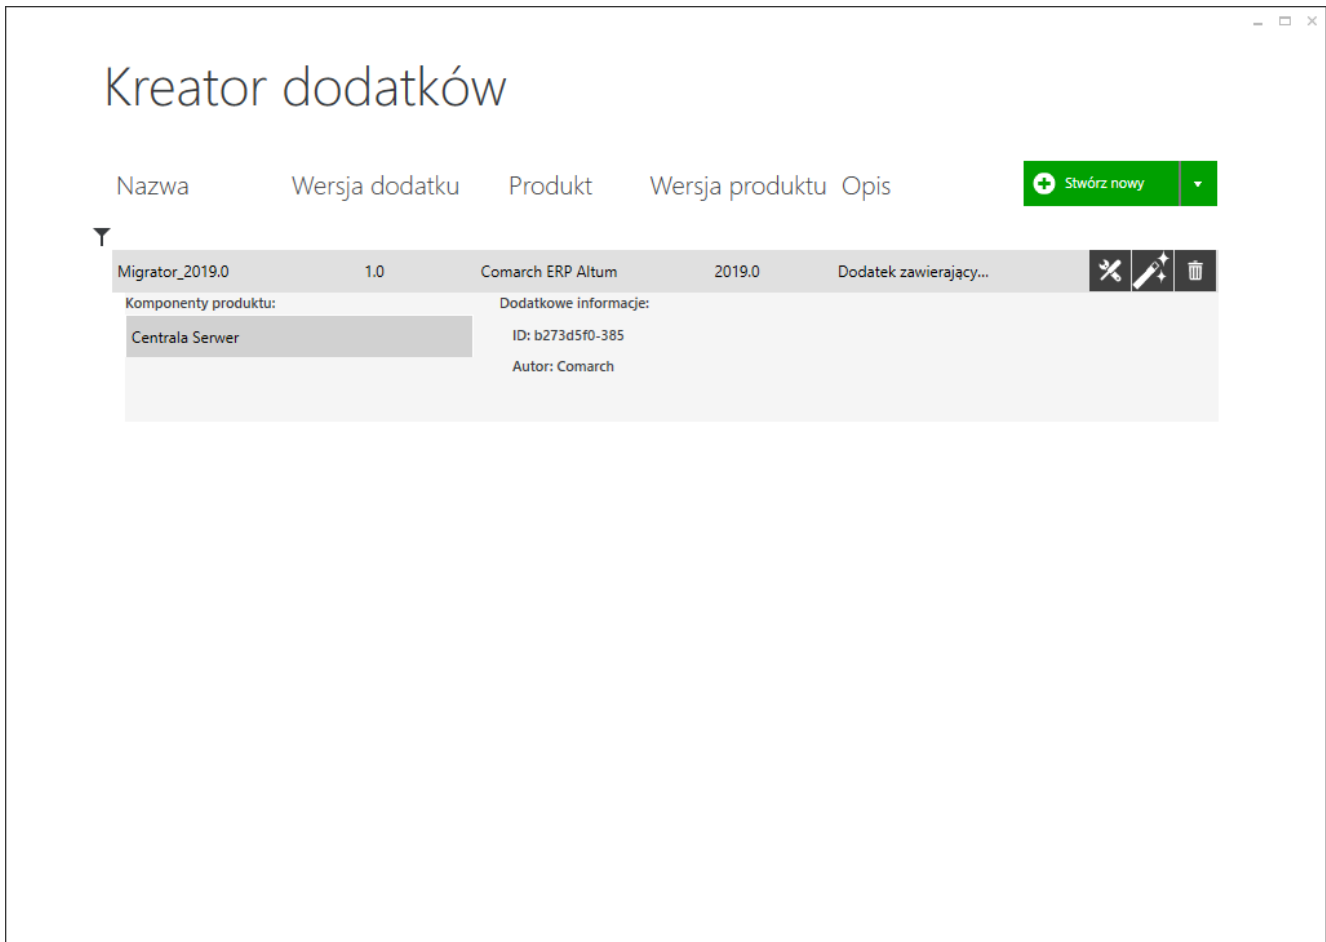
Kreator dodatków

| Nazwa | Wersja dodatku | Produkt | Wersja produktu | Opis |
|---|---|---|---|---|
| Migrator_2019.0 | 1.0 | Comarch ERP Altum | 2019.0 | Dodatek zawierający... |

Stwórz nowy

Komponenty produktu:

Centrala Serwer

Dodatkowe informacje:

ID: b273d5f0-385

Autor: Comarch